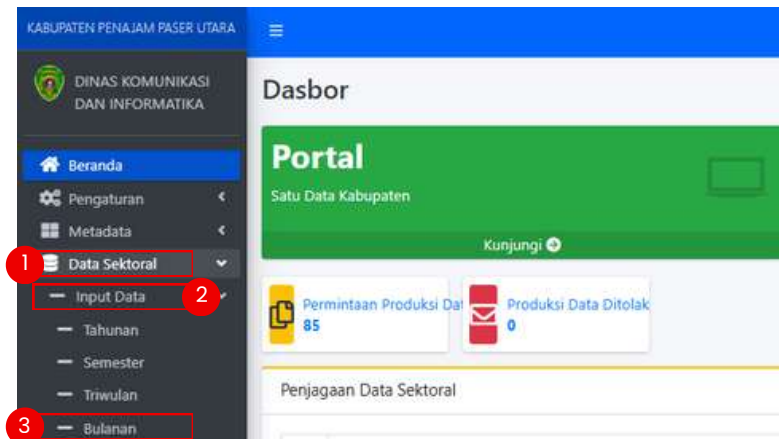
KABUPATEN PENAJAM PASER UTARA

DINAS KOMUNIKASI DAN INFORMATIKA

Beranda

Pengaturan

Metadata

1 Data Sektoral

Input Data 2

Tahunan

Semester

Triwulan

3 Bulanan

≡

Dasbor

Portal

Satu Data Kabupaten

Kunjungi

Permintaan Produksi Dat
85

Produksi Data Ditolak
0

Penjagaan Data Sektoral